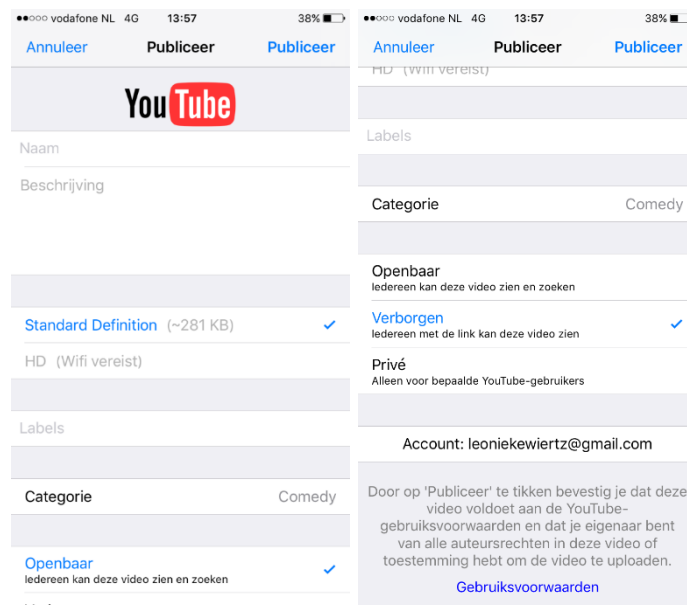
●●○○○ vodafone NL 4G 13:57 38%

Annuleer Publiceer Publiceer

YouTube

Naam

Beschrijving

Standard Definition (~281 KB)

HD (Wifi vereist)

Labels

Categorie Comedy

Openbaar
Iedereen kan deze video zien en zoeken

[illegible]

●●○○○ vodafone NL 4G 13:57 38%

Annuleer Publiceer Publiceer

HD (Wifi vereist)

Labels

Categorie Comedy

Openbaar
Iedereen kan deze video zien en zoeken

Verborgen
Iedereen met de link kan deze video zien

Privé
Alleen voor bepaalde YouTube-gebruikers

Account: leoniekewiertz@gmail.com

Door op 'Publiceer' te tikken bevestig je dat deze video voldoet aan de YouTube-gebruiksvoorwaarden en dat je eigenaar bent van alle auteursrechten in deze video of toestemming hebt om de video te uploaden.

Gebruiksvoorwaarden